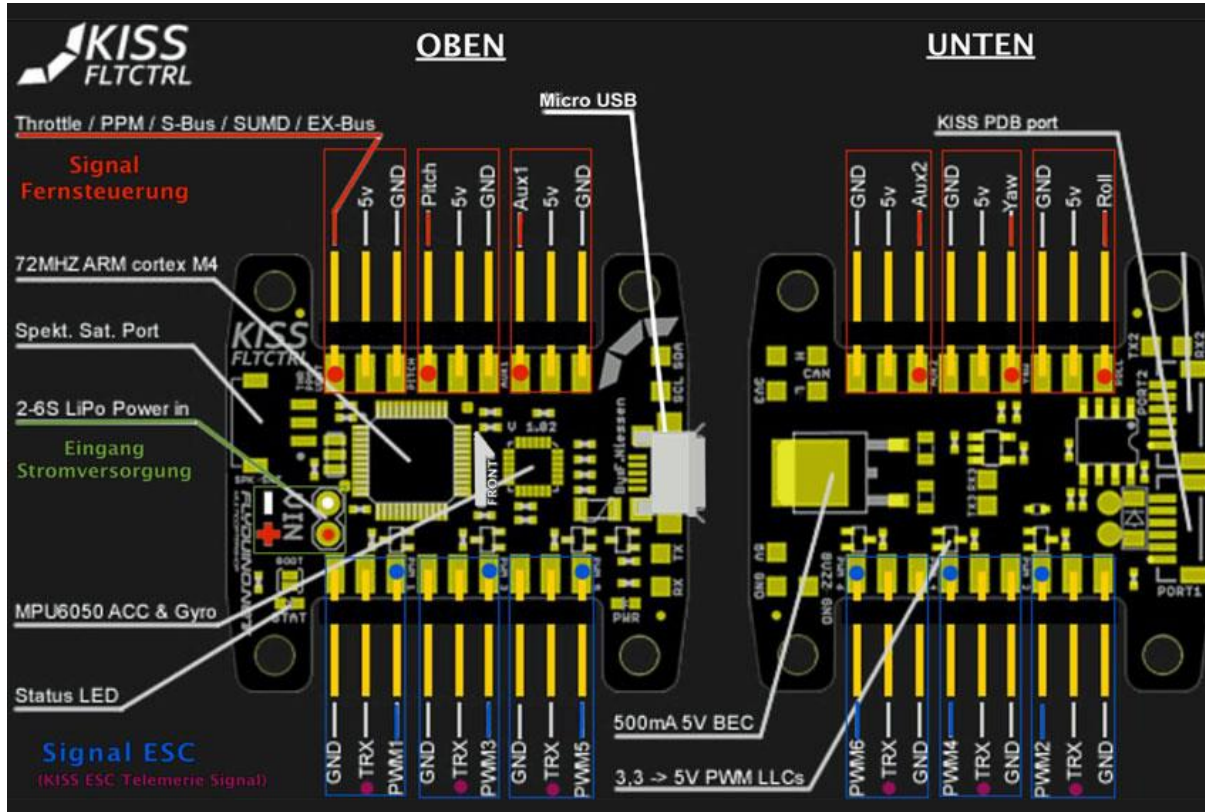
KISS FLTCTRL

OBEN

UNTEN

Throttle / PPM / S-Bus / SUMD / EX-Bus

Signal Fernsteuerung

Micro USB

KISS PDB port

5v GND Pitch 5v GND Aux1 5v GND

GND 5v Aux2 GND 5v Yaw GND 5v Roll

72MHZ ARM cortex M4

Spekt. Sat. Port

2-6S LiPo Power in

Eingang Stromversorgung

KISS FLTCTRL

V 1.02

FRONT

ByF.Niessen

SCL SDA

CAN

TX2 RX2 PORT2 PORT1

TX RX PWR

BOOT STAT

VIN

FLYDUINO

BUZZ GND

MPU6050 ACC & Gyro

Status LED

500mA 5V BEC

3.3 -> 5V PWM LLCs

GND TRX PWM1 GND TRX PWM3 GND TRX PWM5

PWM6 TRX GND PWM4 TRX GND PWM2 TRX GND

Signal ESC

(KISS ESC Telemerie Signal)